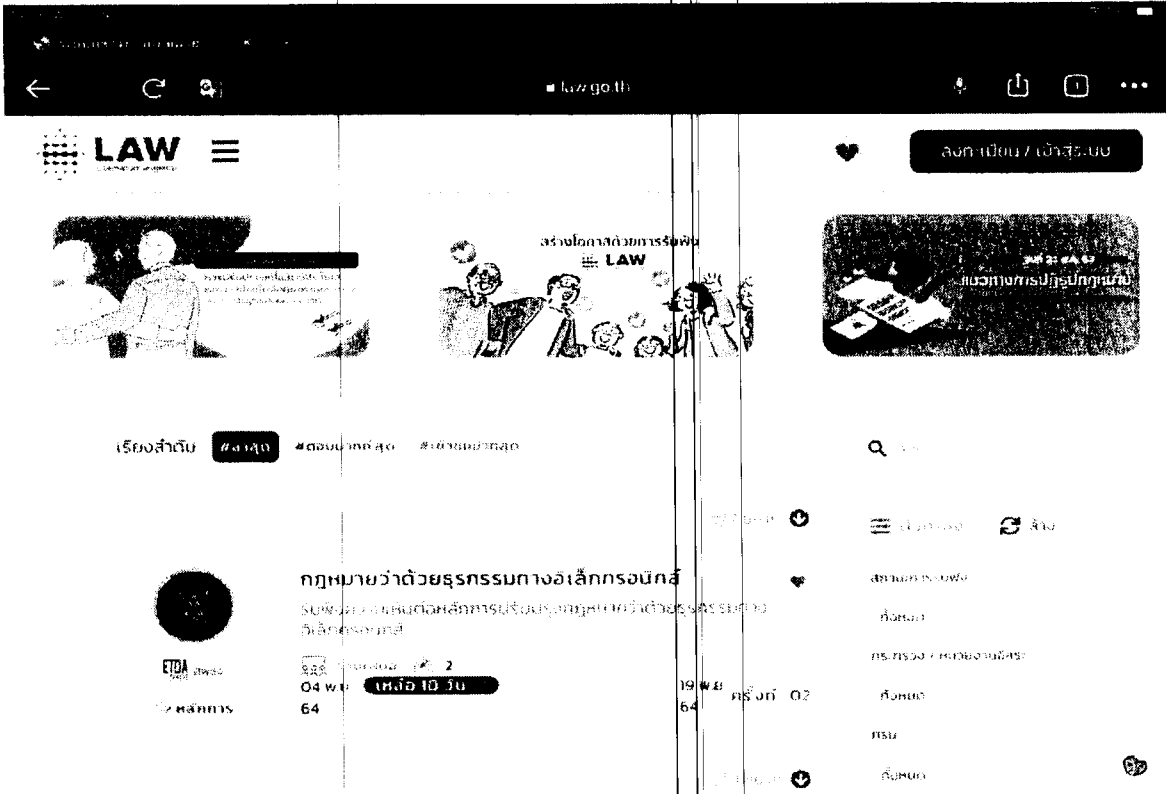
law.go.th

LAW

ลงทะเบียน / เข้าสู่ระบบ

สร้างโอกาสด้วยการรับฟัง
LAW

แนวทางการปฏิรูปกฎหมาย

เรียงลำดับ #ล่าสุด #ตอบมากที่สุด #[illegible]

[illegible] ล้าง

กฎหมายว่าด้วยธุรกรรมทางอิเล็กทรอนิกส์

รับฟังความคิดเห็นต่อหลักการปรับปรุงกฎหมายว่าด้วยธุรกรรมทางอิเล็กทรอนิกส์

ETDA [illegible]

2

04 พ.ค. 64 เหลือ 10 วัน

19 พ.ค. 64 ครั้งที่ 02

หลักการ

สถานะการรับฟัง
ทั้งหมด
กระทรวง / หน่วยงานอิสระ
ทั้งหมด
กรม
ทั้งหมด